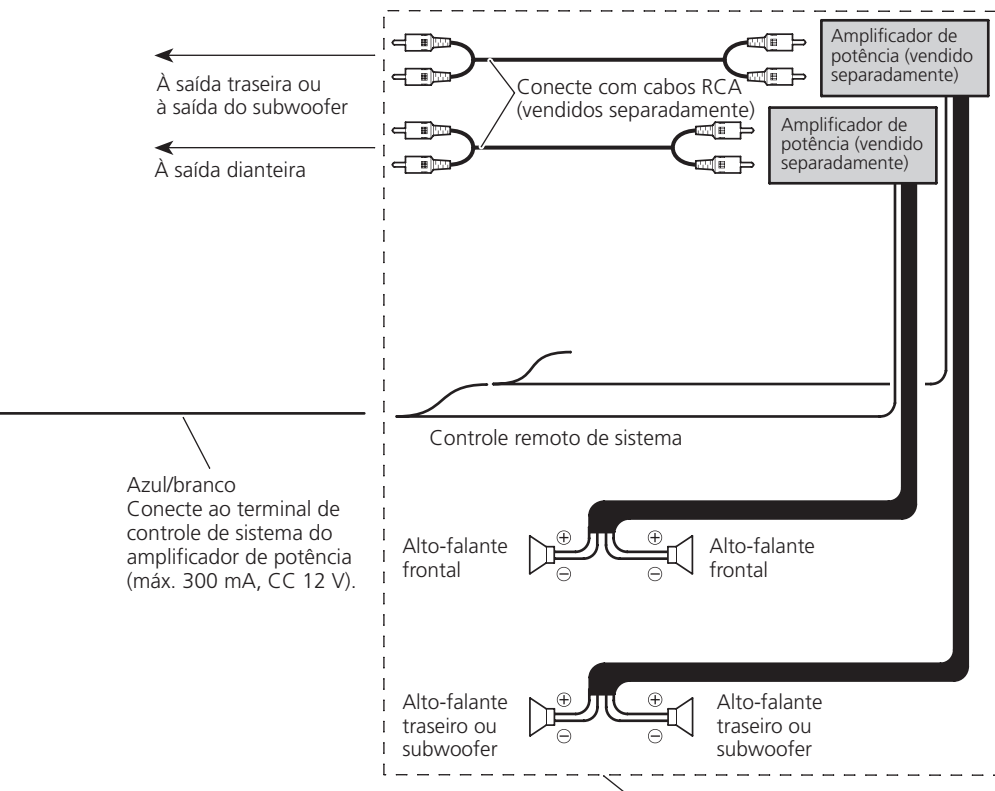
Amplificador de potência (vendido separadamente)

À saída traseira ou à saída do subwoofer

Conecte com cabos RCA (vendidos separadamente)

Amplificador de potência (vendido separadamente)

À saída dianteira

Controle remoto de sistema

Azul/branco
Conecte ao terminal de controle de sistema do amplificador de potência (máx. 300 mA, CC 12 V).

Alto-falante frontal

$\oplus$
$\ominus$

$\oplus$
$\ominus$

Alto-falante frontal

Alto-falante traseiro ou subwoofer

$\oplus$
$\ominus$

$\oplus$
$\ominus$

Alto-falante traseiro ou subwoofer